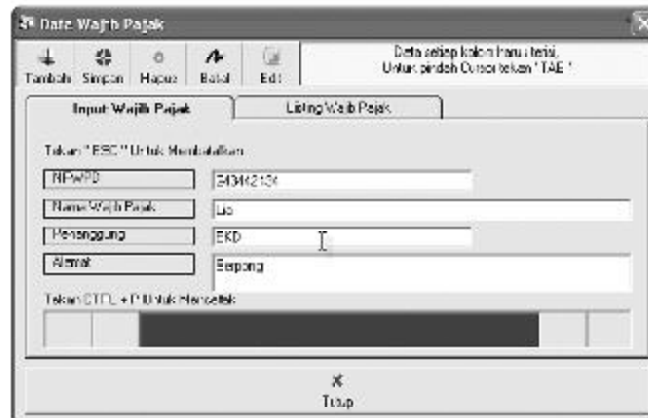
Data Wajib Pajak

Tambah Simpan Hapus Batal Edit

Data setiap kolom harus terisi.
Untuk pindah Cursor tekan " TAB "

Input Wajib Pajak
Listing Wajib Pajak

Tekan " ESC " Untuk Membatalkan

NPWPD
243442131

Nama Wajib Pajak
Lia

Penanggung
EKO

Alamat
Serpong

Tekan CTRL + P Untuk Mencetak

Tutup